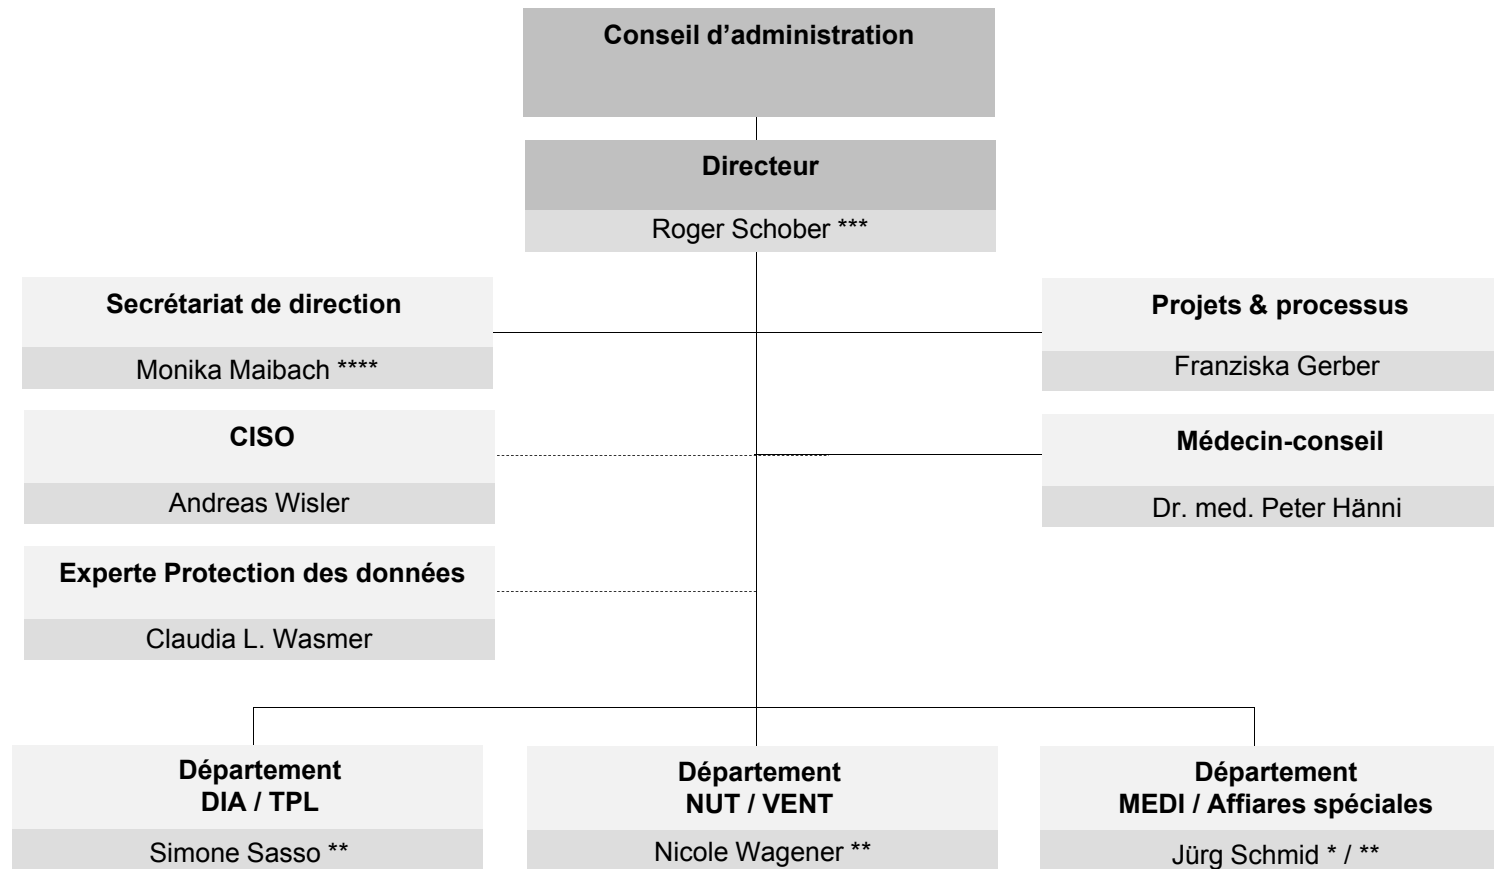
Conseil d’administration

Directeur

Roger Schober ***

Secrétariat de direction

Monika Maibach ****

Projets & processus

Franziska Gerber

CISO

Andreas Wisler

Médecin-conseil

Dr. med. Peter Hänni

Experte Protection des données

Claudia L. Wasmer

Département DIA / TPL

Simone Sasso **

Département NUT / VENT

Nicole Wagener **

Département MEDI / Affiares spéciales

Jürg Schmid * / **